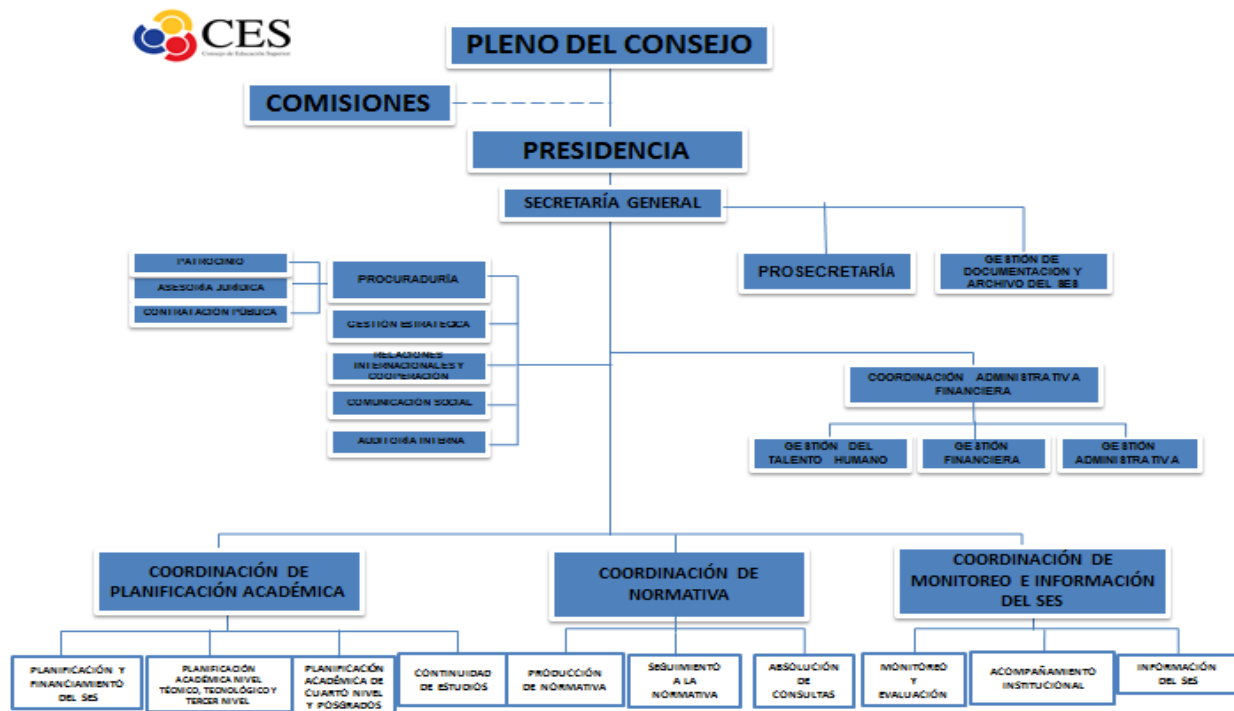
CES
Consejo de Educación Superior

PLENO DEL CONSEJO

COMISIONES

PRESIDENCIA

SECRETARÍA GENERAL

PROSECRETARÍA

GESTIÓN DE DOCUMENTACIÓN Y ARCHIVO DEL SES

PATROCINIO

ASESORÍA JURÍDICA

CONTRATACIÓN PÚBLICA

PROCURADURÍA

GESTIÓN ESTRATÉGICA

RELACIONES INTERNACIONALES Y COOPERACIÓN

COMUNICACIÓN SOCIAL

AUDITORÍA INTERNA

COORDINACIÓN ADMINISTRATIVA FINANCIERA

GESTIÓN DEL TALENTO HUMANO

GESTIÓN FINANCIERA

GESTIÓN ADMINISTRATIVA

COORDINACIÓN DE PLANIFICACIÓN ACADÉMICA

COORDINACIÓN DE NORMATIVA

COORDINACIÓN DE MONITOREO E INFORMACIÓN DEL SES

PLANIFICACIÓN Y FINANCIAMIENTO DEL SES

PLANIFICACIÓN ACADÉMICA NIVEL TÉCNICO, TECNOLÓGICO Y TERCER NIVEL

PLANIFICACIÓN ACADÉMICA DE CUARTO NIVEL Y POSGRADOS

CONTINUIDAD DE ESTUDIOS

PRODUCCIÓN DE NORMATIVA

SEGUIMIENTO A LA NORMATIVA

ABSOLUCIÓN DE CONSULTAS

MONITOREO Y EVALUACIÓN

ACOMPAÑAMIENTO INSTITUCIONAL

INFORMACIÓN DEL SES